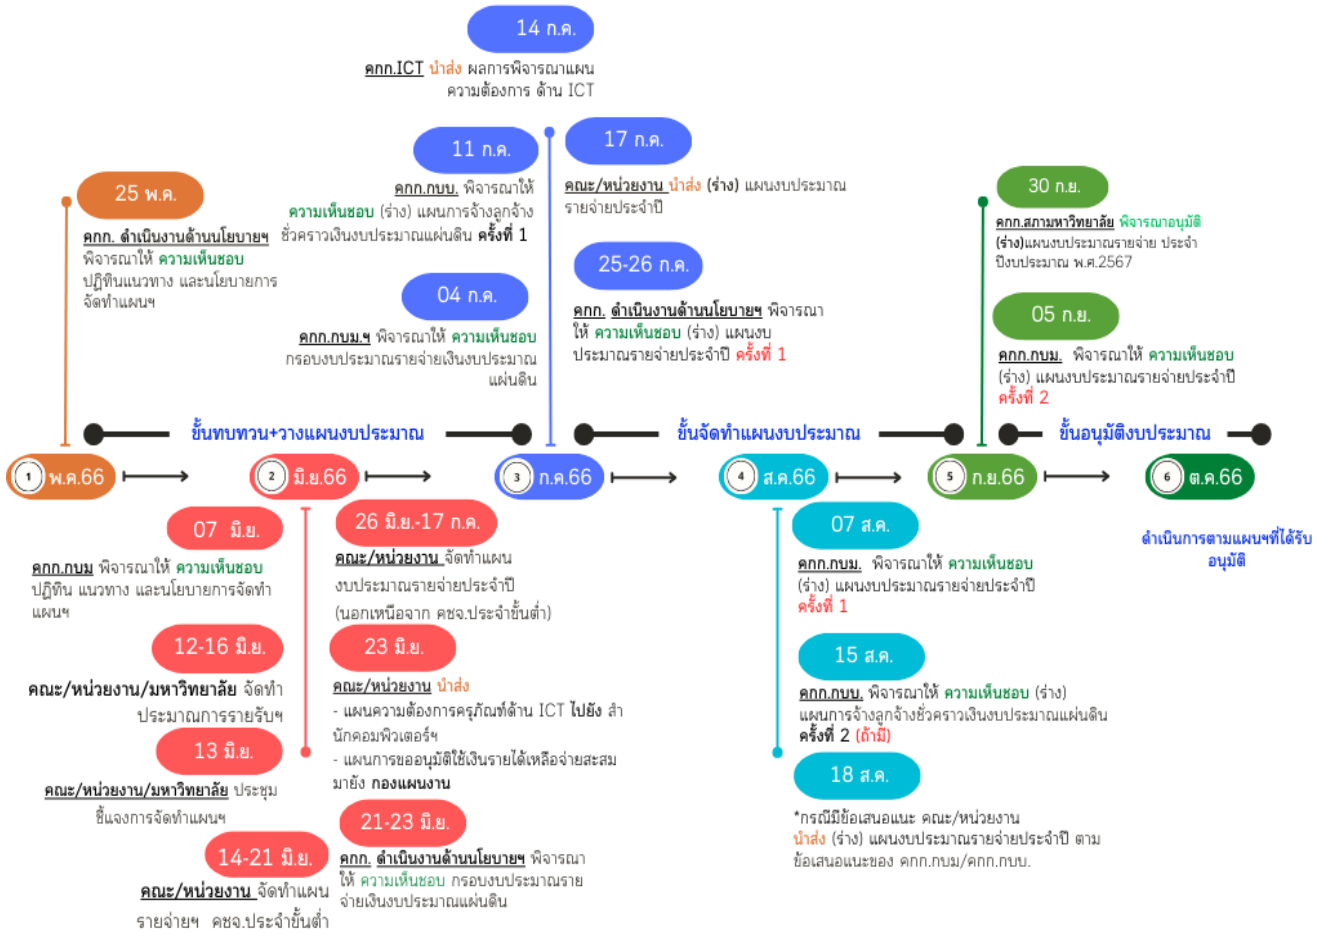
14 ก.ค.

คกก.ICT นำส่ง ผลการพิจารณาแผนความต้องการ ด้าน ICT

25 พ.ค.

คกก. ดำเนินงานด้านนโยบายฯ พิจารณาให้ ความเห็นชอบ ปฏิทินแนวทาง และนโยบายการจัดทำแผนฯ

11 ก.ค.

คกก.กบบ. พิจารณาให้ ความเห็นชอบ (ร่าง) แผนการจ้างลูกจ้างชั่วคราวเงินงบประมาณแผ่นดิน ครั้งที่ 1

04 ก.ค.

คกก.กบม.ฯ พิจารณาให้ ความเห็นชอบ กรอบงบประมาณรายจ่ายเงินงบประมาณแผ่นดิน

17 ก.ค.

คณะ/หน่วยงาน นำส่ง (ร่าง) แผนงบประมาณรายจ่ายประจำปี

25-26 ก.ค.

คกก. ดำเนินงานด้านนโยบายฯ พิจารณาให้ ความเห็นชอบ (ร่าง) แผนงบประมาณรายจ่ายประจำปี ครั้งที่ 1

30 ก.ย.

คกก.สภามหาวิทยาลัย พิจารณาอนุมัติ (ร่าง)แผนงบประมาณรายจ่าย ประจำปีงบประมาณ พ.ศ.2567

05 ก.ย.

คกก.กบม. พิจารณาให้ ความเห็นชอบ (ร่าง) แผนงบประมาณรายจ่ายประจำปี ครั้งที่ 2

ขั้นทบทวน+วางแผนงบประมาณ

ขั้นจัดทำแผนงบประมาณ

ขั้นอนุมัติงบประมาณ

1 พ.ค.66

2 มิ.ย.66

3 ก.ค.66

4 ส.ค.66

5 ก.ย.66

6 ต.ค.66

ดำเนินการตามแผนฯที่ได้รับอนุมัติ

07 มิ.ย.

คกก.กบม พิจารณาให้ ความเห็นชอบ ปฏิทิน แนวทาง และนโยบายการจัดทำแผนฯ

12-16 มิ.ย.

คณะ/หน่วยงาน/มหาวิทยาลัย จัดทำประมาณการรายรับฯ

13 มิ.ย.

คณะ/หน่วยงาน/มหาวิทยาลัย ประชุมชี้แจงการจัดทำแผนฯ

14-21 มิ.ย.

คณะ/หน่วยงาน จัดทำแผนรายจ่ายฯ คชจ.ประจำขั้นต่ำ

26 มิ.ย.-17 ก.ค.

คณะ/หน่วยงาน จัดทำแผนงบประมาณรายจ่ายประจำปี (นอกเหนือจาก คชจ.ประจำขั้นต่ำ)

23 มิ.ย.

คณะ/หน่วยงาน นำส่ง
- แผนความต้องการครุภัณฑ์ด้าน ICT ไปยัง สำนักคอมพิวเตอร์ฯ
- แผนการขออนุมัติใช้เงินรายได้เหลือจ่ายสะสมมายัง กองแผนงาน

21-23 มิ.ย.

คกก. ดำเนินงานด้านนโยบายฯ พิจารณาให้ ความเห็นชอบ กรอบงบประมาณรายจ่ายเงินงบประมาณแผ่นดิน

07 ส.ค.

คกก.กบม. พิจารณาให้ ความเห็นชอบ (ร่าง) แผนงบประมาณรายจ่ายประจำปี ครั้งที่ 1

15 ส.ค.

คกก.กบบ. พิจารณาให้ ความเห็นชอบ (ร่าง) แผนการจ้างลูกจ้างชั่วคราวเงินงบประมาณแผ่นดิน ครั้งที่ 2 (ถ้ามี)

18 ส.ค.

*กรณีมีข้อเสนอแนะ คณะ/หน่วยงาน นำส่ง (ร่าง) แผนงบประมาณรายจ่ายประจำปี ตามข้อเสนอแนะของ คกก.กบม/คกก.กบบ.